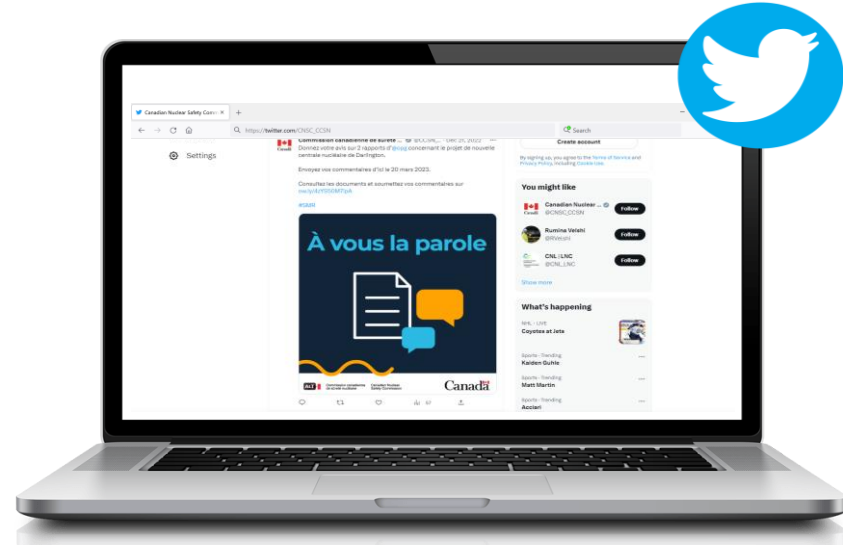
Canadian Nuclear Safety Comm ×

https://twitter.com/CNSC_CCSN

Search

Settings

Commission canadienne de sûreté ... @CCSN_ · Dec 21, 2022

Donnez votre avis sur 2 rapports d'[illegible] concernant le projet de nouvelle centrale nucléaire de Darlington.

Envoyez vos commentaires d'ici le 20 mars 2023.

Consultez les documents et soumettez vos commentaires sur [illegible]

#CSN

À vous la parole

Commission canadienne de sûreté nucléaire | Canadian Nuclear Safety Commission

Canada

Create account

By signing up, you agree to the Terms of Service and Privacy Policy, including Cookie Use.

You might like

Canadian Nuclear ... @CNSC_CCSN Follow

Rumina Velshi @RVelshi Follow

CNL | LNC @CNL_LNC Follow

Show more

What's happening

NHL · LIVE
Coyotes at Jets

Sports · Trending
Kaiden Guhle

Sports · Trending
Matt Martin

Sports · Trending
Acciari